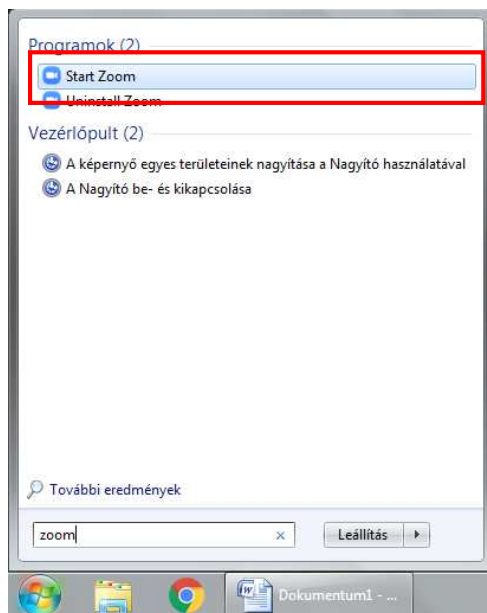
Programok (2)
Start Zoom
Uninstall Zoom
Vezérlőpult (2)
A képernyő egyes területeinek nagyítása a Nagyító használatával
A Nagyító be- és kikapcsolása
További eredmények
zoom
×
Leállítás
Dokumentum1 - ...